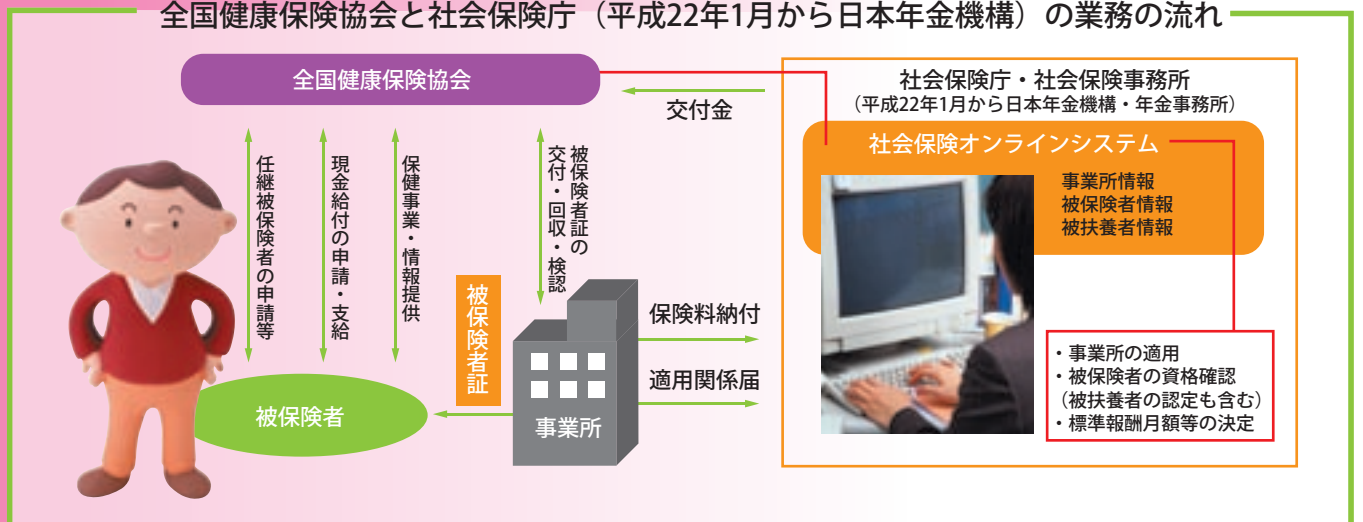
全国健康保険協会と社会保険庁（平成22年1月から日本年金機構）の業務の流れ

全国健康保険協会

交付金

社会保険庁・社会保険事務所
（平成22年1月から日本年金機構・年金事務所）

社会保険オンラインシステム

事業所情報
被保険者情報
被扶養者情報

任継被保険者の申請等

現金給付の申請・支給

保健事業・情報提供

被保険者証の交付・回収・検認

被保険者証

保険料納付

適用関係届

事業所

被保険者

・事業所の適用
・被保険者の資格確認
（被扶養者の認定も含む）
・標準報酬月額等の決定